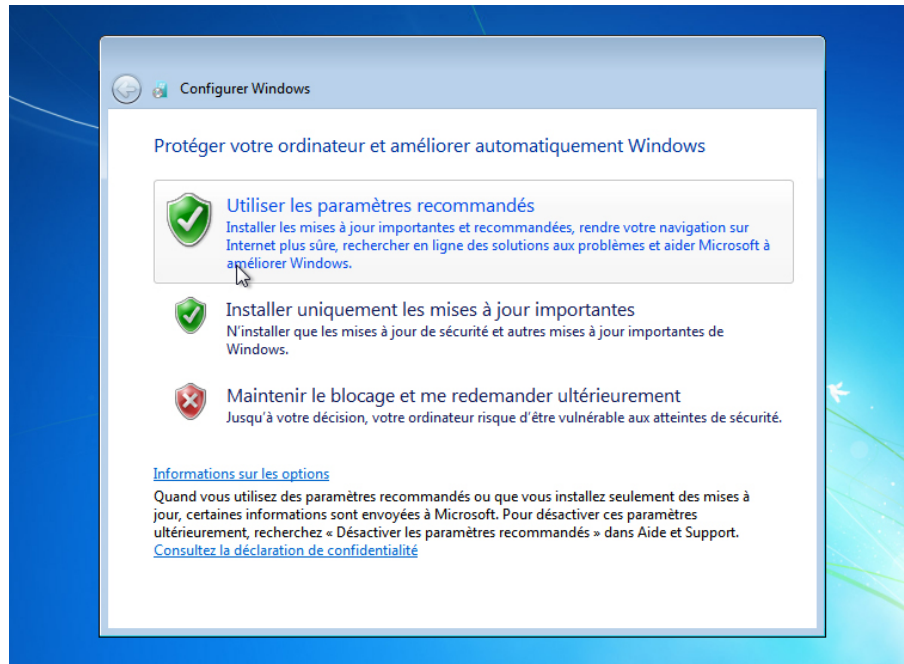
Configurer Windows

Protéger votre ordinateur et améliorer automatiquement Windows

Utiliser les paramètres recommandés
Installer les mises à jour importantes et recommandées, rendre votre navigation sur Internet plus sûre, rechercher en ligne des solutions aux problèmes et aider Microsoft à améliorer Windows.

Installer uniquement les mises à jour importantes
N'installer que les mises à jour de sécurité et autres mises à jour importantes de Windows.

Maintenir le blocage et me redemander ultérieurement
Jusqu'à votre décision, votre ordinateur risque d'être vulnérable aux atteintes de sécurité.

Informations sur les options
Quand vous utilisez des paramètres recommandés ou que vous installez seulement des mises à jour, certaines informations sont envoyées à Microsoft. Pour désactiver ces paramètres ultérieurement, recherchez « Désactiver les paramètres recommandés » dans Aide et Support.
Consultez la déclaration de confidentialité